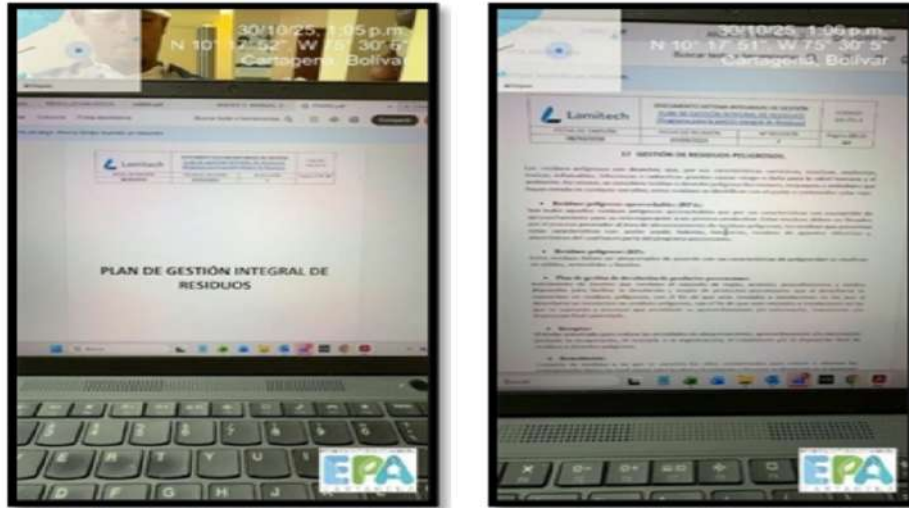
30/10/25, 1:05 p.m.
N 10° 17' 52" W 75° 30' 6"
Cartagena, Bolívar

Lamitech

PLAN DE GESTIÓN INTEGRAL DE RESIDUOS

EPA

30/10/25, 1:06 p.m.
N 10° 17' 51" W 75° 30' 5"
Cartagena, Bolívar

Lamitech

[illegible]

GESTIÓN DE RESIDUOS PELIGROSOS

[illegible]

EPA